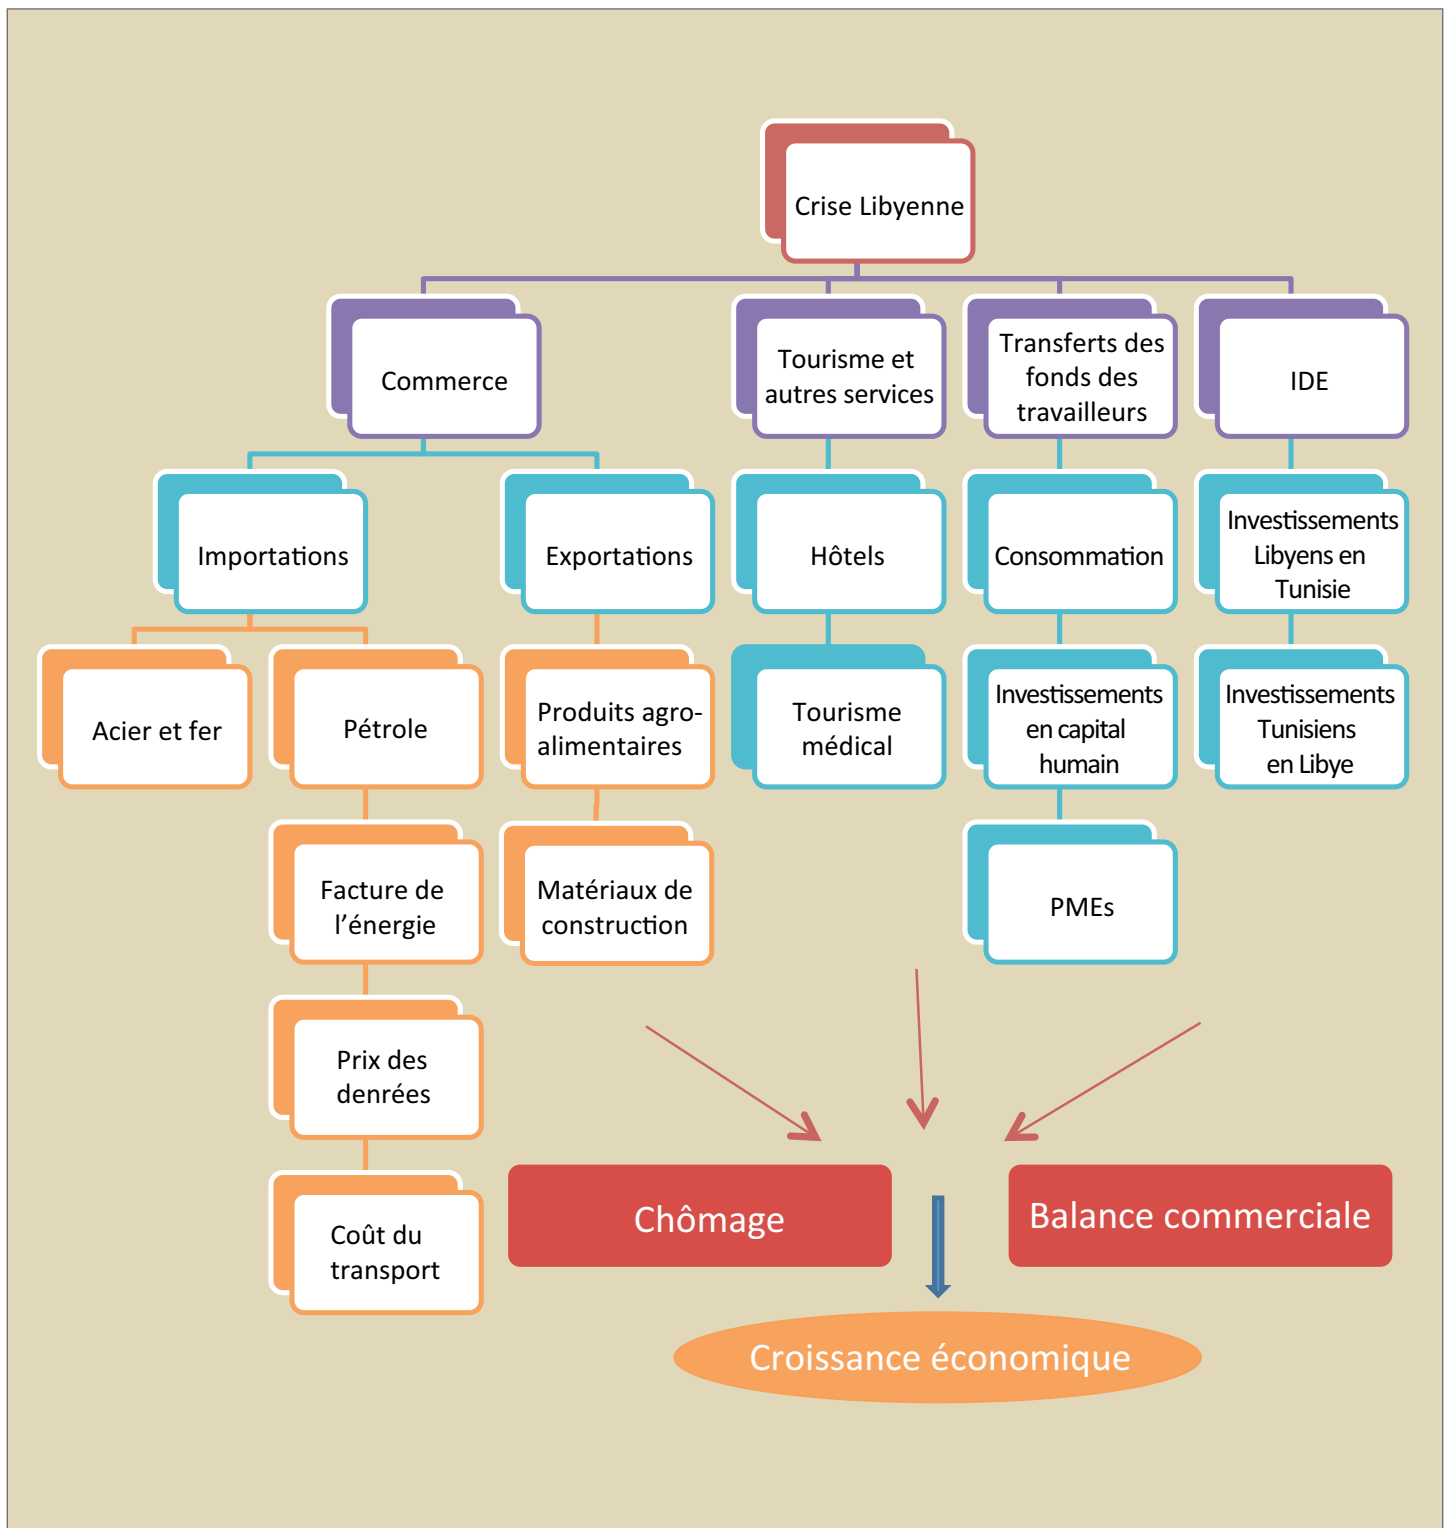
Crise Libyenne

Commerce

Tourisme et autres services

Transferts des fonds des travailleurs

IDE

Importations

Exportations

Hôtels

Consommation

Investissements Libyens en Tunisie

Acier et fer

Pétrole

Produits agro-alimentaires

Tourisme médical

Investissements en capital humain

Investissements Tunisiens en Libye

Facture de l’énergie

Matériaux de construction

PMEs

Prix des denrées

Coût du transport

Chômage

Balance commerciale

Croissance économique